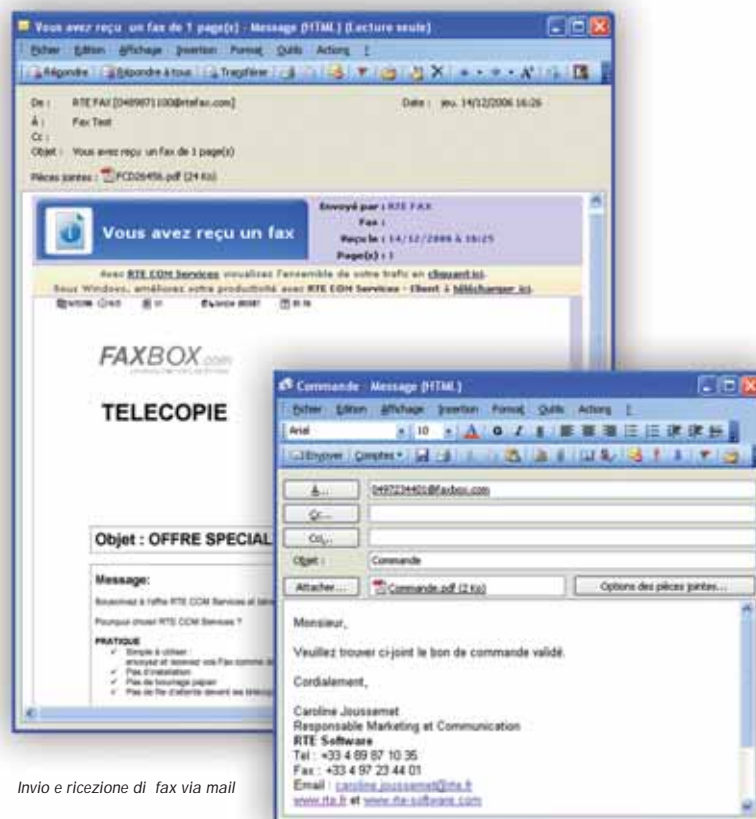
Vous avez reçu un fax de 1 page(s) - Message (HTML) (Lecture seule)

Fichier Édition Affichage Insertion Format Outils Actions ?

Répondre | Répondre à tous | Transférer

De : RTE FAX [0489871100@rtefax.com]
À : Fax Test
Cc :
Objet : Vous avez reçu un fax de 1 page(s)

Date : jeu. 14/12/2006 16:26

Pièces jointes : FCD26456.pdf (24 Ko)

Vous avez reçu un fax

Envoyé par : RTE FAX
Fax :
Reçu le : 14/12/2006 à 16:25
Page(s) : 1

Avec RTE COM Services visualisez l'ensemble de votre trafic en cliquant ici.
Sous Windows, améliorez votre productivité avec RTE COM Services - Client à télécharger ici.

FAXBOX.com

TELECOPIE

Objet : OFFRE SPECIAL

Message:

Bienvenue à l'offre RTE COM Services et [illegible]

Pourquoi choisir RTE COM Services ?

PRATIQUE
Simple à utiliser :
envoyez et recevez vos Fax comme d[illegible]
Pas d'installation
Pas de bourrage papier
Pas de file d'attente devant les télécop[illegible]

Commande - Message (HTML)

Fichier Édition Affichage Insertion Format Outils Actions ?

Arial 10

Envoyer | Comptes

À... 0497234401@faxbox.com
Cc...
Cci...
Objet : Commande
Attacher... Commande.pdf (2 Ko) | Options des pièces jointes...

Monsieur,

Veuillez trouver ci-joint le bon de commande validé.

Cordialement,

Caroline Joussemet
Responsable Marketing et Communication
RTE Software
Tel : +33 4 89 87 10 35
Fax : +33 4 97 23 44 01
Email : caroline.joussemet@rte.fr
www.rte.fr et www.rte-software.com

Invio e ricezione di fax via mail